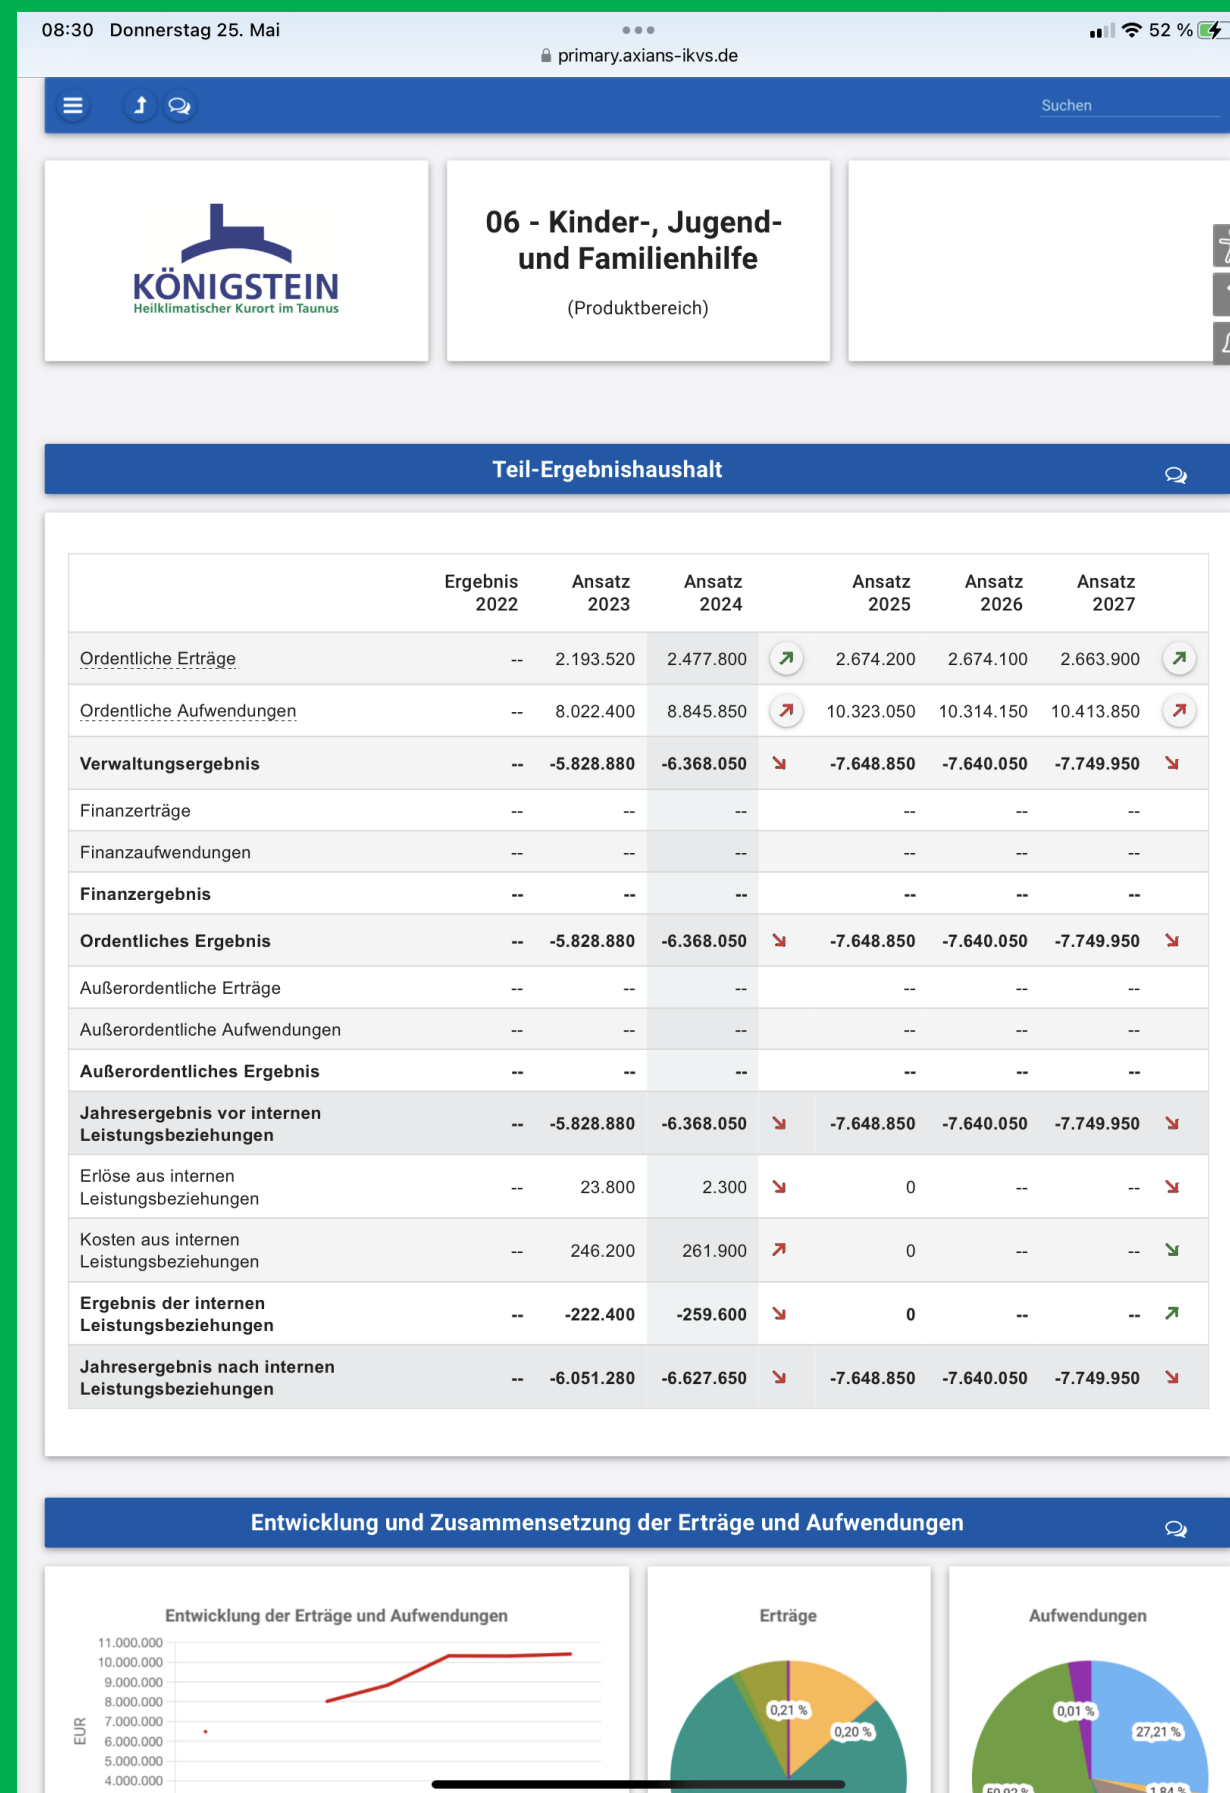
08:30 Donnerstag 25. Mai

primary.axians-ikvs.de

52 %

Suchen

KÖNIGSTEIN
Heilklimatischer Kurort im Taunus

06 - Kinder-, Jugend- und Familienhilfe

(Produktbereich)

Teil-Ergebnishaushalt

| | Ergebnis 2022 | Ansatz 2023 | Ansatz 2024 | | Ansatz 2025 | Ansatz 2026 | Ansatz 2027 | |
|---|---|---|---|---|---|---|---|---|
| Ordentliche Erträge | -- | 2.193.520 | 2.477.800 | ↗ | 2.674.200 | 2.674.100 | 2.663.900 | ↗ |
| Ordentliche Aufwendungen | -- | 8.022.400 | 8.845.850 | ↗ | 10.323.050 | 10.314.150 | 10.413.850 | ↗ |
| **Verwaltungsergebnis** | -- | -5.828.880 | -6.368.050 | ↘ | -7.648.850 | -7.640.050 | -7.749.950 | ↘ |
| Finanzerträge | -- | -- | -- | | -- | -- | -- | |
| Finanzaufwendungen | -- | -- | -- | | -- | -- | -- | |
| **Finanzergebnis** | -- | -- | -- | | -- | -- | -- | |
| **Ordentliches Ergebnis** | -- | -5.828.880 | -6.368.050 | ↘ | -7.648.850 | -7.640.050 | -7.749.950 | ↘ |
| Außerordentliche Erträge | -- | -- | -- | | -- | -- | -- | |
| Außerordentliche Aufwendungen | -- | -- | -- | | -- | -- | -- | |
| **Außerordentliches Ergebnis** | -- | -- | -- | | -- | -- | -- | |
| **Jahresergebnis vor internen Leistungsbeziehungen** | -- | -5.828.880 | -6.368.050 | ↘ | -7.648.850 | -7.640.050 | -7.749.950 | ↘ |
| Erlöse aus internen Leistungsbeziehungen | -- | 23.800 | 2.300 | ↘ | 0 | -- | -- | ↘ |
| Kosten aus internen Leistungsbeziehungen | -- | 246.200 | 261.900 | ↗ | 0 | -- | -- | ↘ |
| **Ergebnis der internen Leistungsbeziehungen** | -- | -222.400 | -259.600 | ↘ | 0 | -- | -- | ↗ |
| **Jahresergebnis nach internen Leistungsbeziehungen** | -- | -6.051.280 | -6.627.650 | ↘ | -7.648.850 | -7.640.050 | -7.749.950 | ↘ |

Entwicklung und Zusammensetzung der Erträge und Aufwendungen

Entwicklung der Erträge und Aufwendungen

11.000.000
10.000.000
9.000.000
8.000.000
7.000.000
6.000.000
5.000.000
4.000.000
EUR

Erträge

0,21 %
0,20 %

Aufwendungen

0,01 %
27,21 %
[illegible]
1,84 %